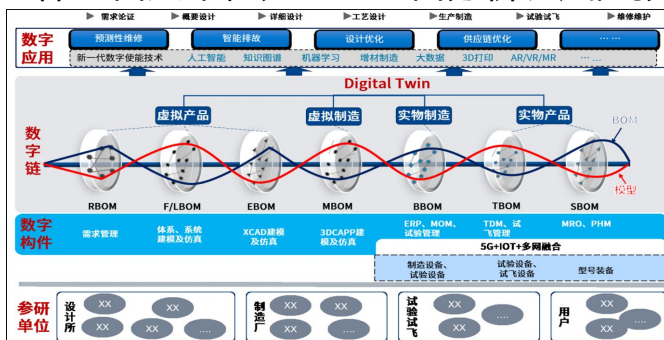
需求论证 概要设计 详细设计 工艺设计 生产制造 试验试飞 维修维护

数字应用

预测性维修 智能排故 设计优化 供应链优化 ……

新一代数字使能技术 人工智能 知识图谱 机器学习 增材制造 大数据 3D打印 AR/VR/MR ……

Digital Twin

数字链

虚拟产品 虚拟制造 实物制造 实物产品

BOM

模型

RBOM F/LBOM EBOM MBOM BBOM TBOM SBOM

数字构件

需求管理 体系、系统建模及仿真 XCAD建模及仿真 3DCAPP建模及仿真 ERP、MOM、试验管理 TDM、试飞管理 MRO、PHM

5G+IOT+多网融合

制造设备、试验设备 试验设备、试飞设备 型号装备

参研单位

设计所 XX XX XX ……

制造厂 XX XX XX ……

试验试飞 XX XX XX ……

用户 XX XX XX ……